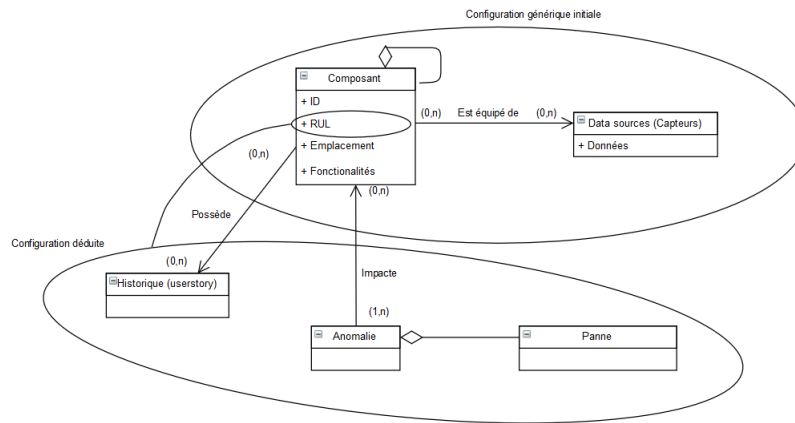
Configuration générique initiale

Composant
+ ID
+ RUL
+ Emplacement
+ Fonctionalités

(0,n) Est équipé de (0,n)

Data sources (Capteurs)
+ Données

(0,n)
Possède
(0,n)

Configuration déduite

Historique (userstory)

(0,n)
Impacte
(1,n)

Anomalie

Panne